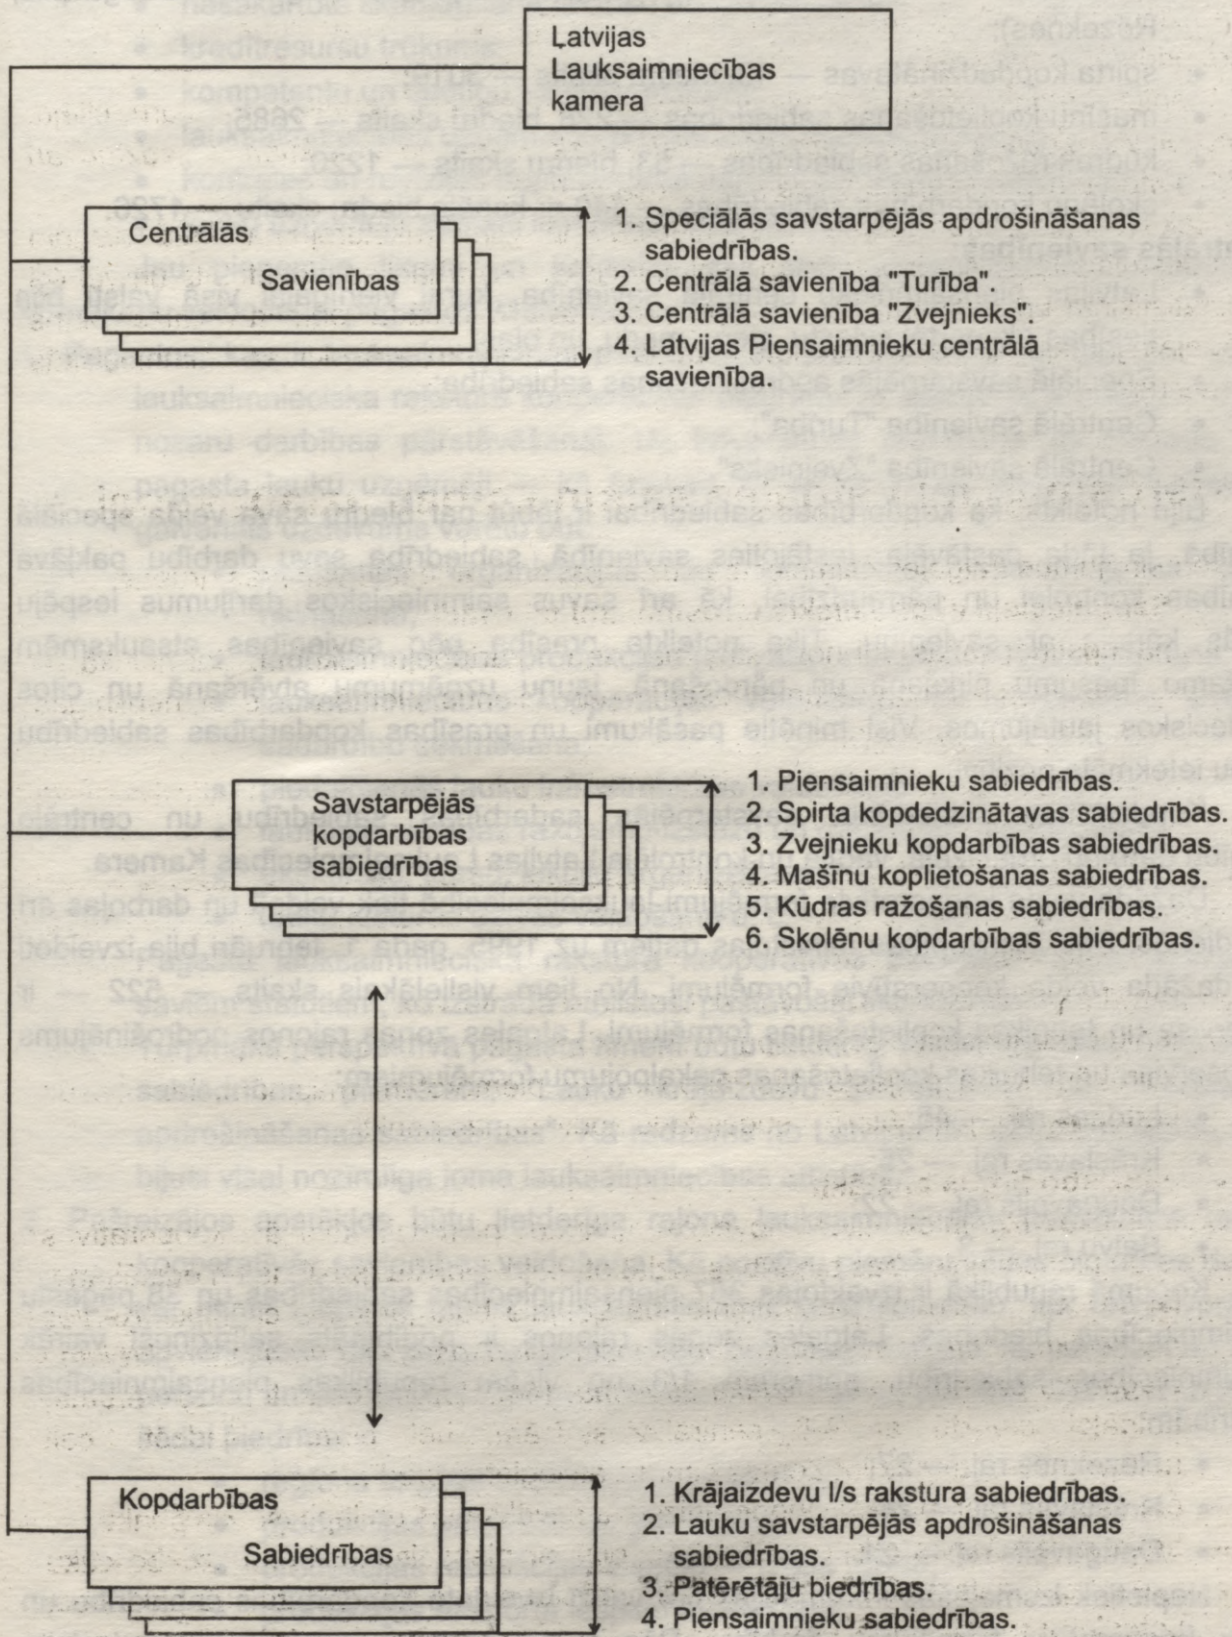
Latvijas Lauksaimniecības kamera

Centrālās

Savienības

1. Speciālās savstarpējās apdrošināšanas sabiedrības.
2. Centrālā savienība "Turība".
3. Centrālā savienība "Zvejnieks".
4. Latvijas Piensaimnieku centrālā savienība.

Savstarpējās kopdarbības sabiedrības

1. Piensaimnieku sabiedrības.
2. Spirta kopdedzinātavas sabiedrības.
3. Zvejnieku kopdarbības sabiedrības.
4. Mašīnu koplietošanas sabiedrības.
5. Kūdras ražošanas sabiedrības.
6. Skolēnu kopdarbības sabiedrības.

Kopdarbības

Sabiedrības

1. Krājaizdevu l/s rakstura sabiedrības.
2. Lauku savstarpējās apdrošināšanas sabiedrības.
3. Patērētāju biedrības.
4. Piensaimnieku sabiedrības.